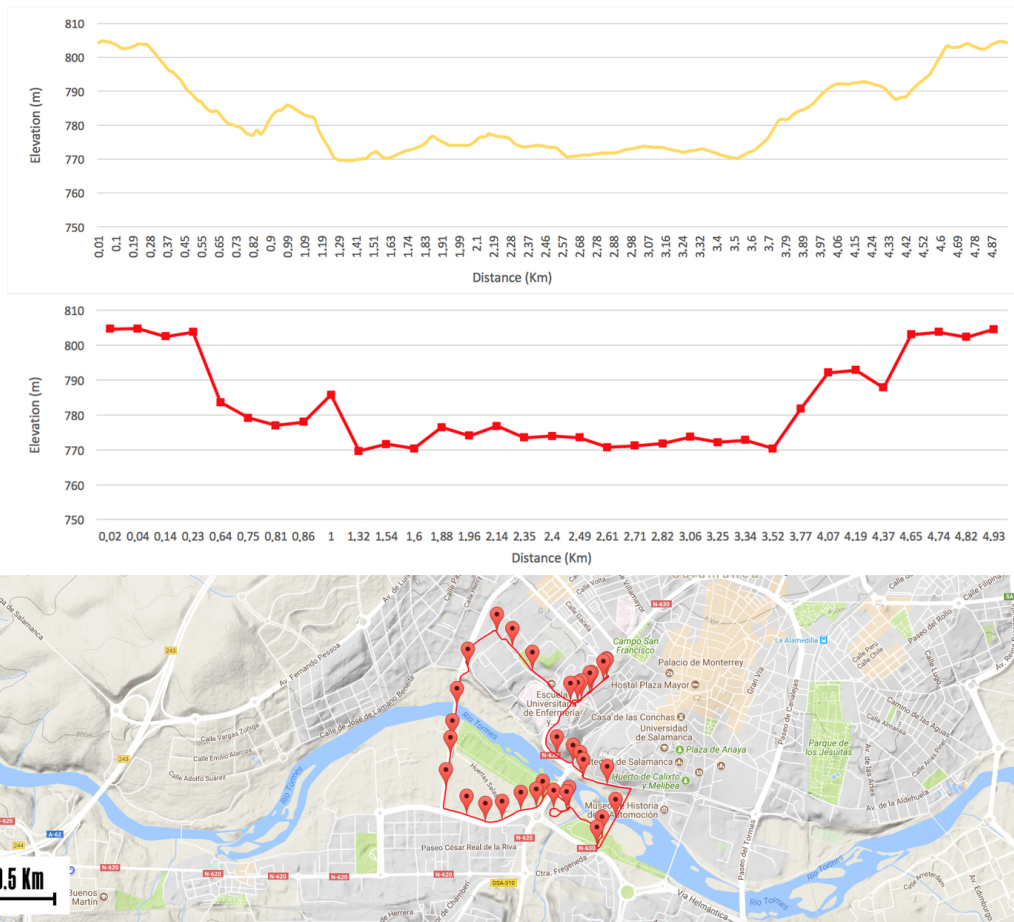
810
800
790
780
770
760
750
Elevation (m)
0,01 0,1 0,19 0,28 0,37 0,45 0,55 0,65 0,73 0,82 0,9 0,99 1,09 1,19 1,29 1,41 1,51 1,63 1,74 1,83 1,91 1,99 2,1 2,19 2,28 2,37 2,46 2,57 2,68 2,78 2,88 2,98 3,07 3,16 3,24 3,32 3,4 3,5 3,6 3,7 3,79 3,88 3,97 4,06 4,15 4,24 4,33 4,42 4,52 4,6 4,69 4,78 4,87
Distance (Km)

810
800
790
780
770
760
750
Elevation (m)
0,02 0,04 0,14 0,23 0,64 0,75 0,81 0,86 1 1,32 1,54 1,6 1,88 1,96 2,14 2,35 2,4 2,49 2,61 2,71 2,82 3,06 3,25 3,34 3,52 3,77 4,07 4,19 4,37 4,65 4,74 4,82 4,93
Distance (Km)

Calle Volta
Calle Gascón
N-630
Campo San Francisco
Palacio de Monterrey
La Alamedilla
Hostal Plaza Mayor
Escuela Universitaria de Enfermería
Casa de las Conchas
Universidad de Salamanca
Plaza de Anaya
Catedral de Salamanca
Huerto de Calixto y Melibea
Museo de Historia de Automoción
Gran Vía
Paseo de Canalejas
Paseo del Rollo
Parque de los Jesuitas
Paseo de Tormes
Camino de las Aguas
Av. de la Aldehuela
Av. de las Artes
Av. Fernando Pessoa
Av. de Lugo
Calle de José de Lamano Beneite
Calle Vargas Zúñiga
Calle Emilio Alarcos
Calle Adolfo Suárez
Río Tormes
Paseo César Real de la Riva
Ctra. Fregeneda
Vía Helmántica
Av. de Chamberí
Calle Amsterdam
Av. Edimburgo
Buenos Martín
N-620
A-62
243
244
DSA-310
N-630
de Salamanca
0.5 Km